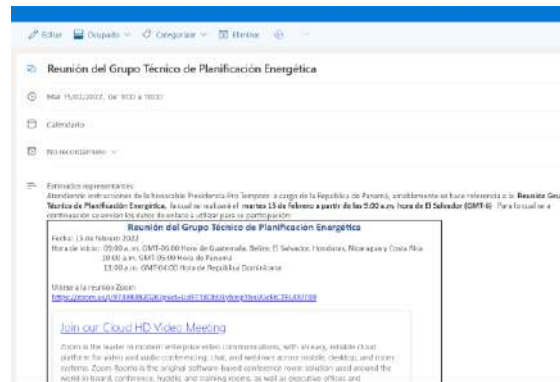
Editar Ocupado Categorizar Eliminar

Reunión del Grupo Técnico de Planificación Energética

mar 15/02/2022 09:00 a 10:00

Calendario

No recordármelo

Estimados representantes:
Atendiendo instrucciones de la honorable Presidencia Pro Tempore a cargo de la República de Panamá, amablemente se hace referencia a la **Reunión Gru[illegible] Técnico de Planificación Energética**, la cual se realizará el **martes 15 de febrero a partir de las 9:00 a.m. hora de El Salvador (GMT-6)**. Para lo cual se a continuación se envían los datos de enlace a utilizar para su participación:

Reunión del Grupo Técnico de Planificación Energética
Fecha: 15 de febrero 2022
Hora de inicio: 09:00 a.m. GMT-06:00 Hora de Guatemala, Belice, El Salvador, Honduras, Nicaragua y Costa Rica
10:00 a.m. GMT-05:00 Hora de Panamá
11:00 a.m. GMT-04:00 Hora de República Dominicana

Unirse a la reunión Zoom
https://zoom.us/j/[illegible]

Join our Cloud HD Video Meeting
Zoom is the leader in modern enterprise video communications, with an easy, reliable cloud platform for video and audio conferencing, chat, and webinars across mobile, desktop, and room systems. Zoom Rooms is the original software-based conference room solution used around the world in board, conference, huddle, and training rooms, as well as executive offices and